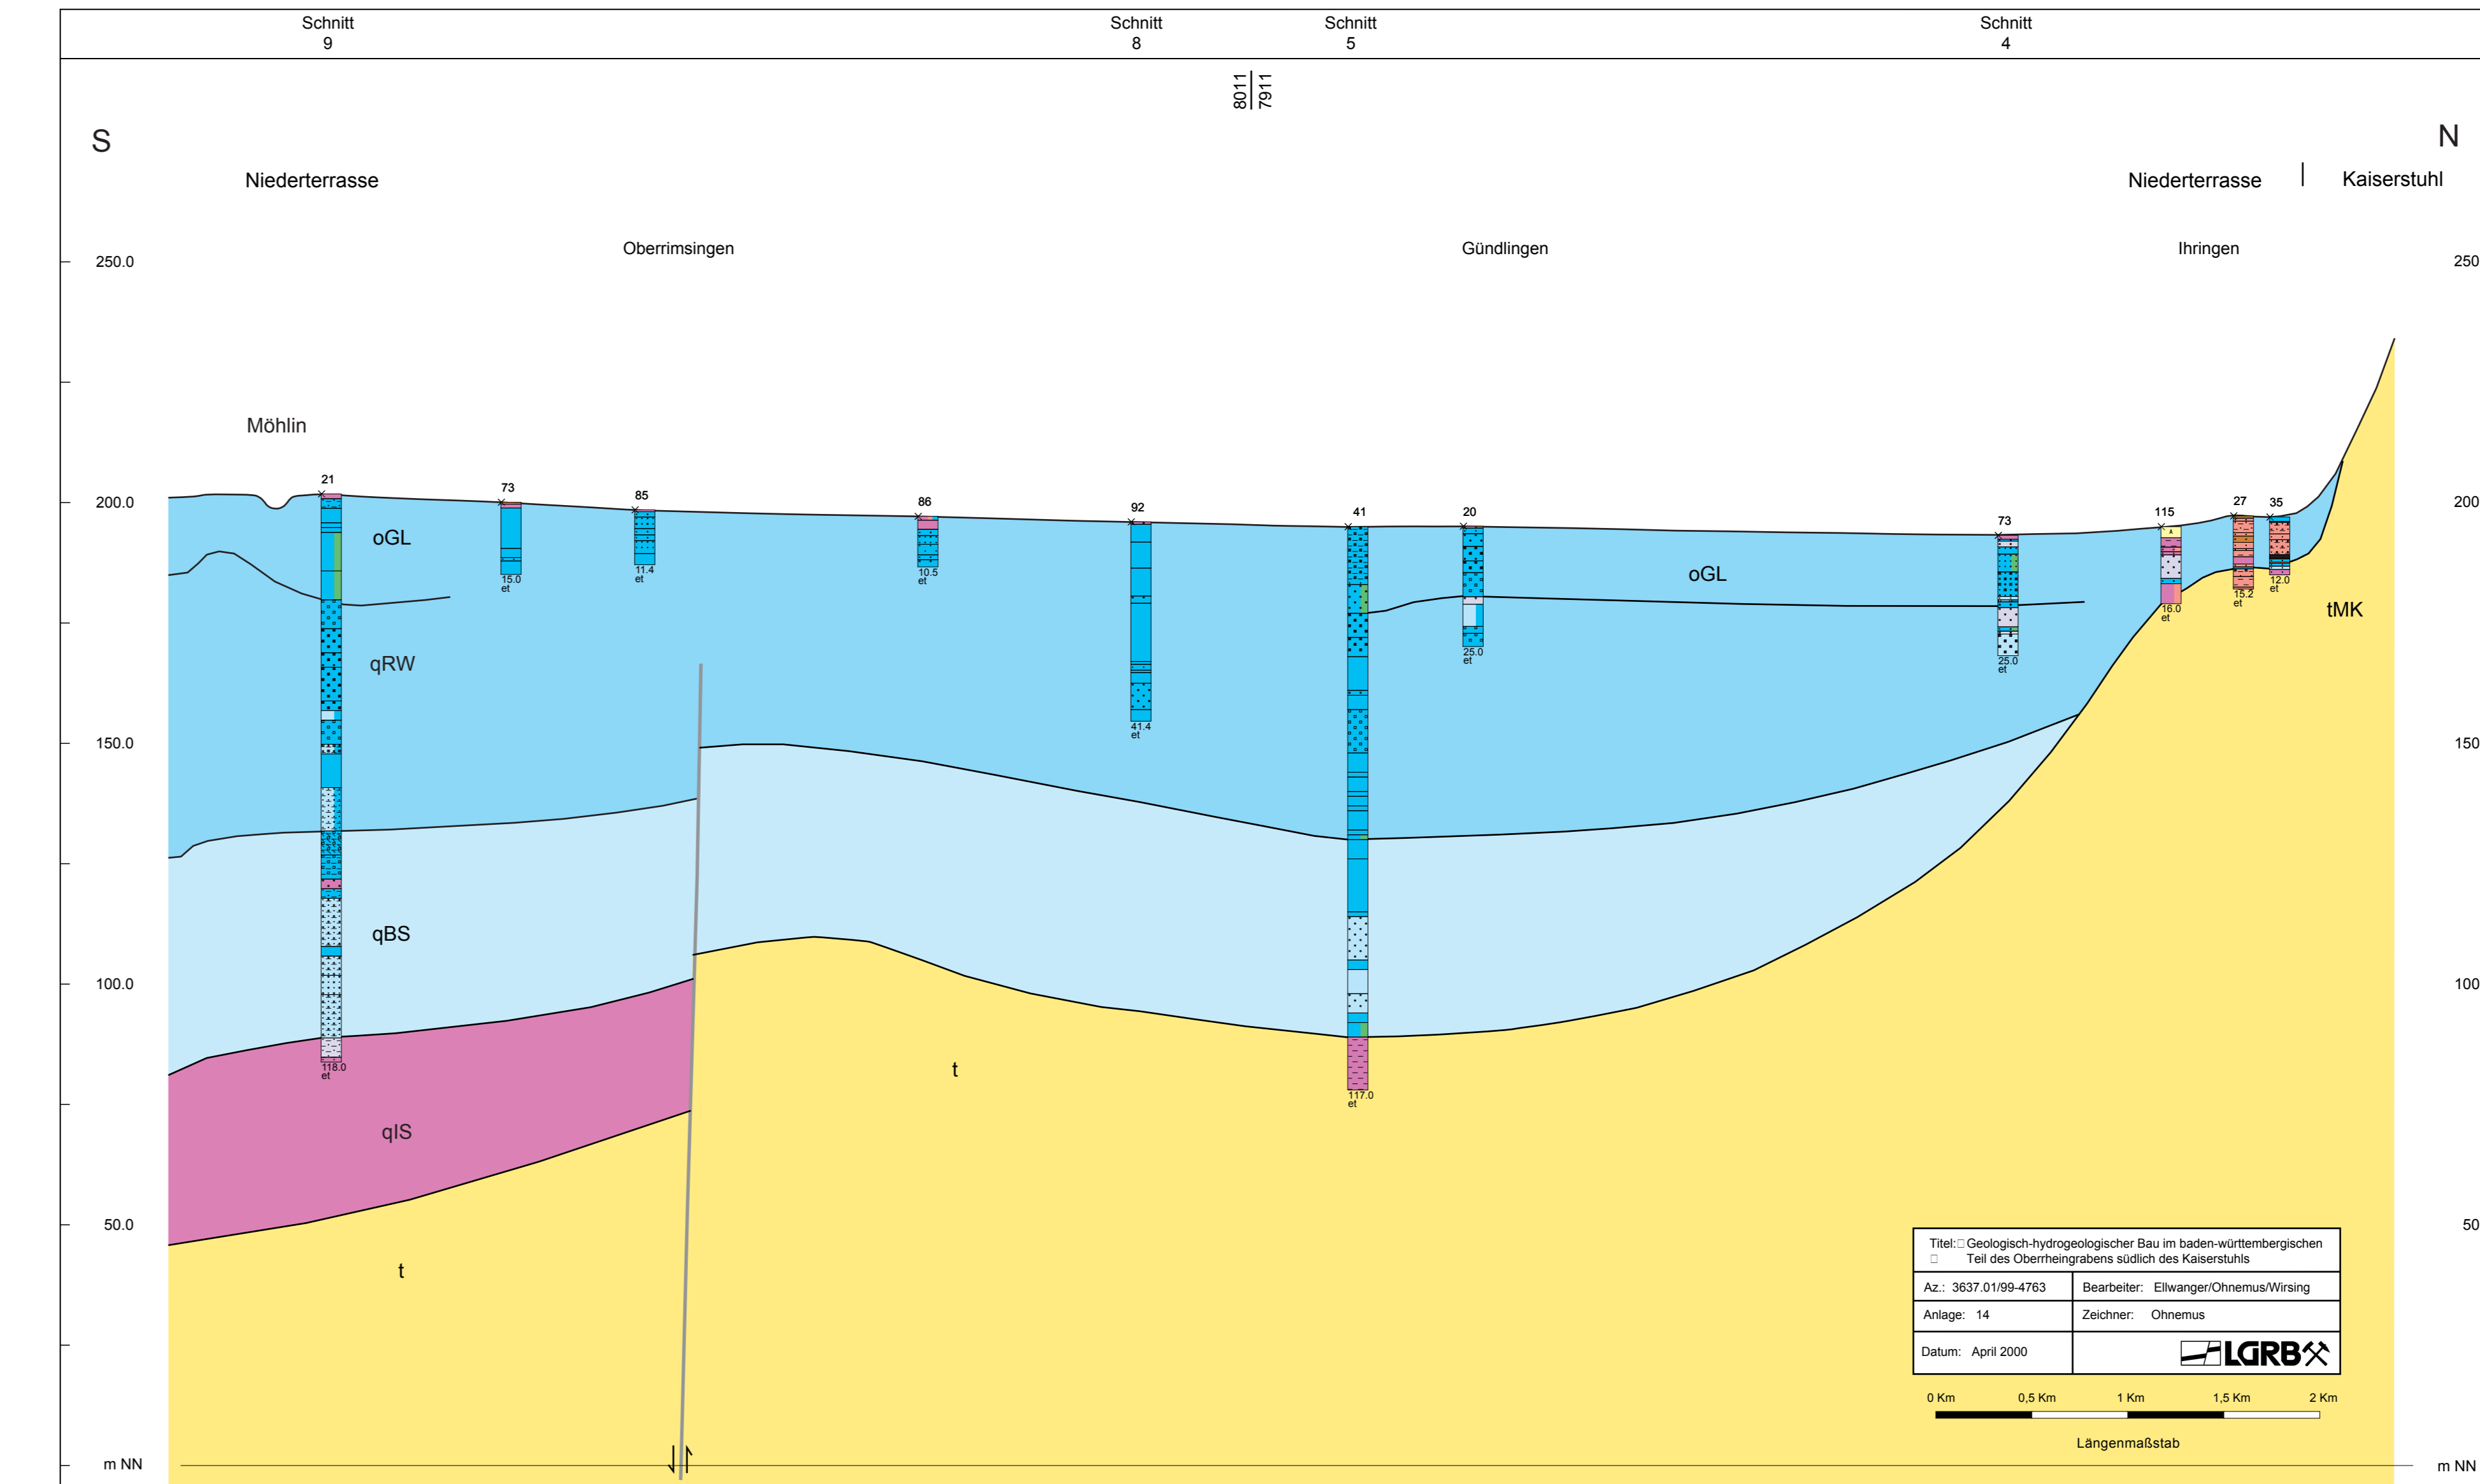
Schnitt 9

Schnitt 8

Schnitt 5

Schnitt 4

8011
7911

S

N

Niederterrasse

Niederterrasse

Kaiserstuhl

Oberrimsingen

Gündlingen

Ihringen

250.0

250

Möhlin

21

73

85

86

92

41

20

73

115

27

35

200.0

200

oGL

oGL

15.0 et

11.4 et

10.5 et

16.0 et

15.2 et

12.0 et

tMK

25.0 et

25.0 et

qRW

41.4 et

150.0

150

qBS

100.0

100

118.0 et

t

117.0 et

qIS

50.0

50

t

Titel: Geologisch-hydrogeologischer Bau im baden-württembergischen Teil des Oberrheingrabens südlich des Kaiserstuhls

| Az.: 3637.01/99-4763 | Bearbeiter: Ellwanger/Ohnemus/Wirsing |
|---|---|
| Anlage: 14 | Zeichner: Ohnemus |
| Datum: April 2000 | LGRB |

0 Km 0,5 Km 1 Km 1,5 Km 2 Km

Längenmaßstab

m NN

m NN